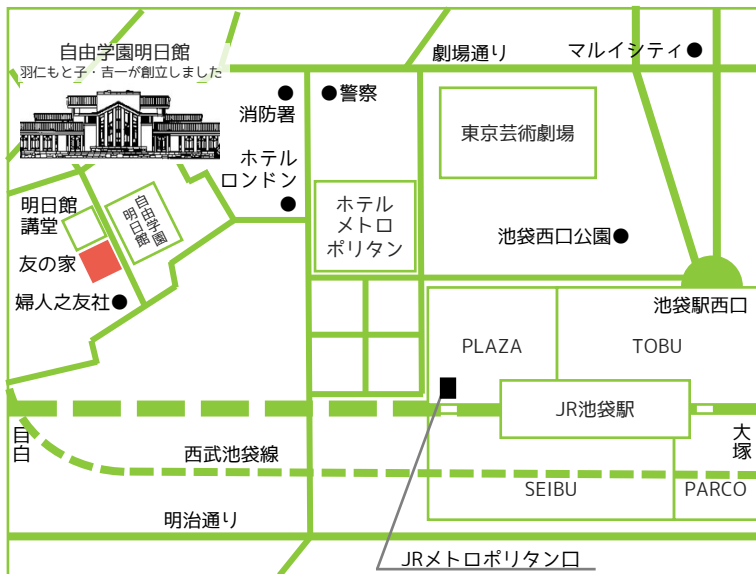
自由学園明日館
羽仁もと子・吉一が創立しました

劇場通り

マルイシティ●

消防署

●警察

東京芸術劇場

ホテル
ロンドン

ホテル
メトロ
ポリタン

明日館
講堂

自由学園
明日館

友の家

池袋西口公園●

婦人之友社●

池袋駅西口

PLAZA

TOBU

JR池袋駅

目白

西武池袋線

大塚

SEIBU

PARCO

明治通り

JRメトロポリタン口